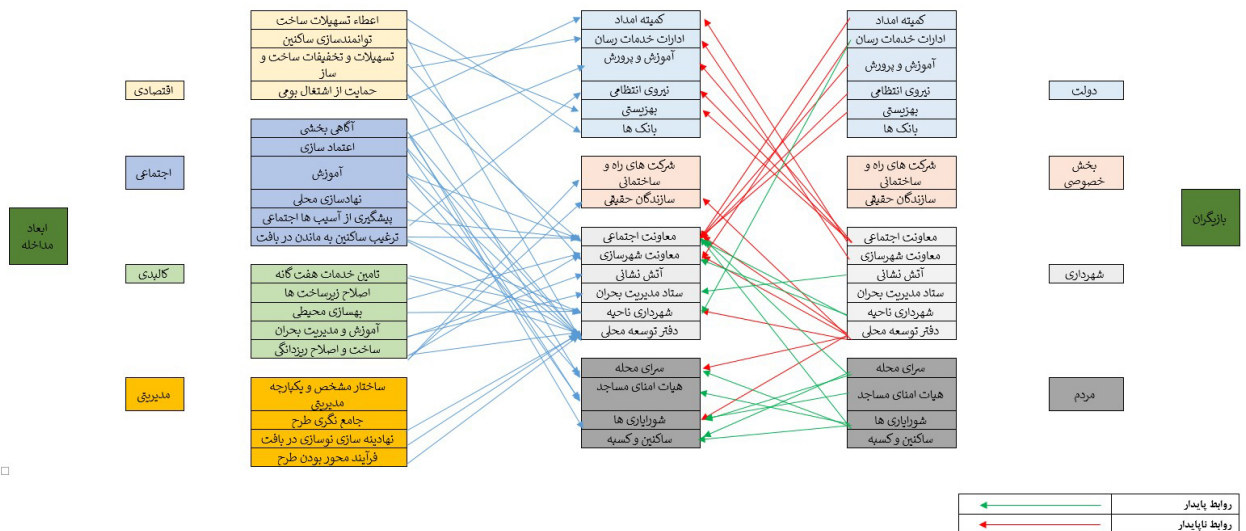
ابعاد مداخله

اقتصادی

اعطاء تسهیلات ساخت
توانمندسازی ساکنین
تسهیلات و تخفیفات ساخت و ساز
حمایت از اشتغال بومی

اجتماعی

آگاهی بخشی
اعتماد سازی
آموزش
نهادسازی محلی
پیشگیری از آسیب ها اجتماعی
ترغیب ساکنین به ماندن در بافت

کالبدی

تامین خدمات هفت گانه
اصلاح زیرساخت ها
بهسازی محیطی
آموزش و مدیریت بحران
ساخت و اصلاح ریزدانگی

مدیریتی

ساختار مشخص و یکپارچه مدیریتی
جامع نگری طرح
نهادینه سازی نوسازی در بافت
فرآیند محور بودن طرح

کمیته امداد
ادارات خدمات رسان
آموزش و پرورش
نیروی انتظامی
بهزیستی
بانک ها

شرکت های راه و ساختمانی
سازندگان حقیقی

معاونت اجتماعی
معاونت شهرسازی
آتش نشانی
ستاد مدیریت بحران
شهرداری ناحیه
دفتر توسعه محلی

سرای محله
هیات امنای مساجد
شوراریاری ها
ساکنین و کسبه

کمیته امداد
ادارات خدمات رسان
آموزش و پرورش
نیروی انتظامی
بهزیستی
بانک ها

شرکت های راه و ساختمانی
سازندگان حقیقی

معاونت اجتماعی
معاونت شهرسازی
آتش نشانی
ستاد مدیریت بحران
شهرداری ناحیه
دفتر توسعه محلی

سرای محله
هیات امنای مساجد
شوراریاری ها
ساکنین و کسبه

دولت

بخش خصوصی

شهرداری

مردم

بازیگران

روابط پایدار
روابط ناپایدار